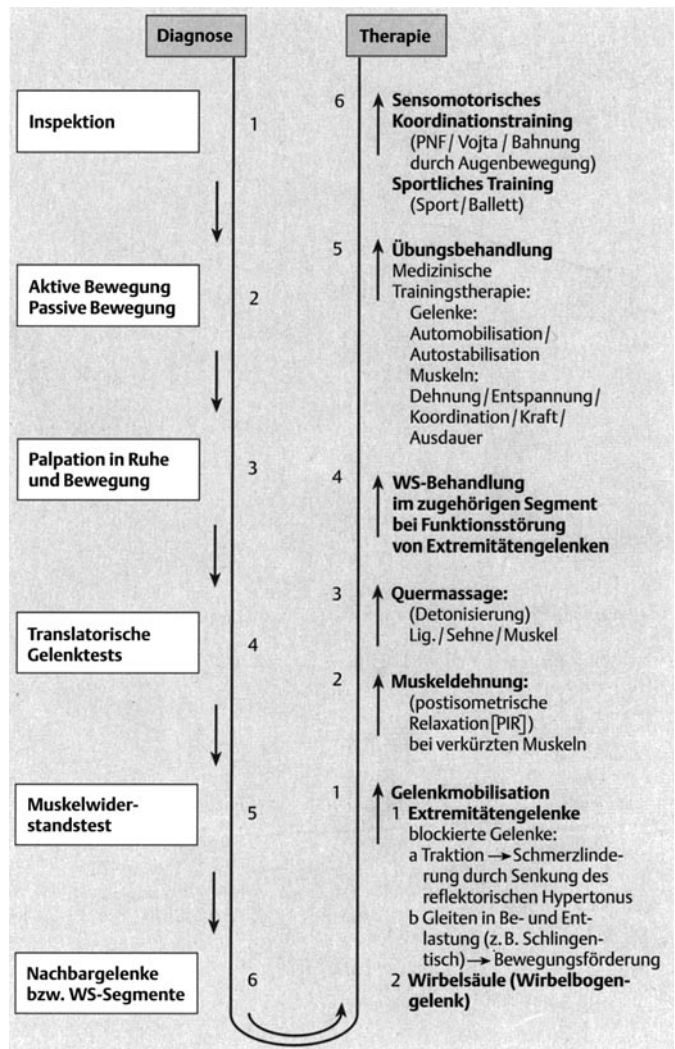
Diagnose

Therapie

Inspektion

1

Aktive Bewegung
Passive Bewegung

2

Palpation in Ruhe und Bewegung

3

Translatorische Gelenktests

4

Muskelwiderstandstest

5

Nachbargelenke bzw. WS-Segmente

6

6 **Sensomotorisches Koordinationstraining**
(PNF / Vojta / Bahnung durch Augenbewegung)
**Sportliches Training**
(Sport / Ballett)

5 **Übungsbehandlung**
Medizinische Trainingstherapie:
Gelenke:
Automobilisation / Autostabilisation
Muskeln:
Dehnung / Entspannung / Koordination / Kraft / Ausdauer

4 **WS-Behandlung im zugehörigen Segment bei Funktionsstörung von Extremitätengelenken**

3 **Quermassage:**
(Detonisierung)
Lig. / Sehne / Muskel

2 **Muskeldehnung:**
(postisometrische Relaxation [PIR])
bei verkürzten Muskeln

1 **Gelenkmobilisation**
1 **Extremitätengelenke**
blockierte Gelenke:
a Traktion → Schmerzlinderung durch Senkung des reflektorischen Hypertonus
b Gleiten in Be- und Entlastung (z. B. Schlingentisch) → Bewegungsförderung
2 **Wirbelsäule (Wirbelbogengelenk)**